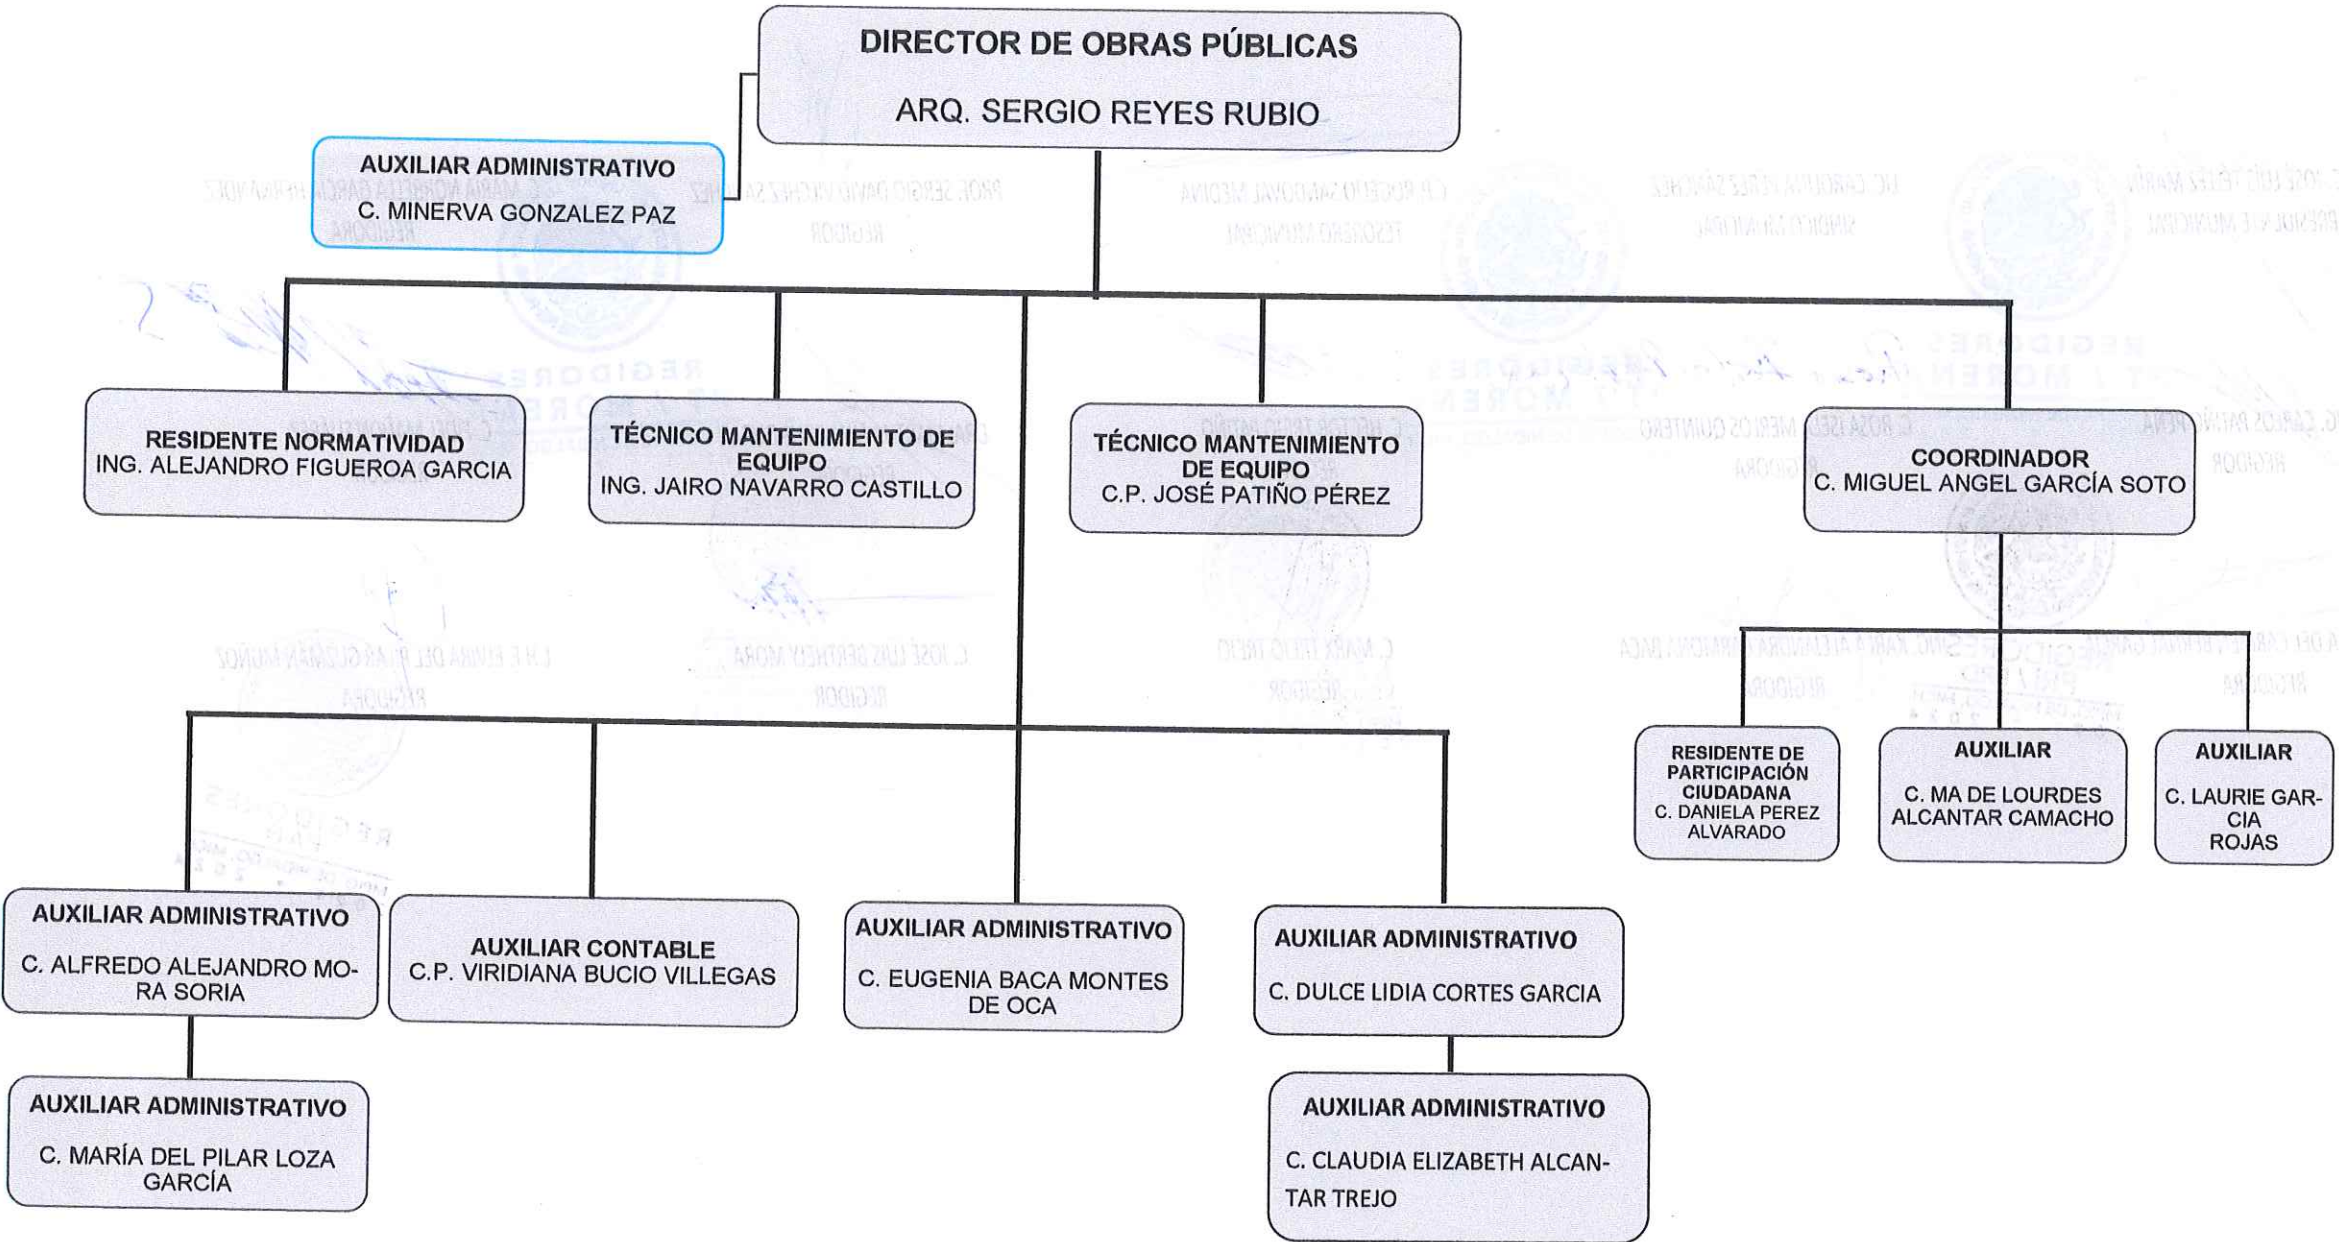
DIRECTOR DE OBRAS PÚBLICAS
ARQ. SERGIO REYES RUBIO

AUXILIAR ADMINISTRATIVO
C. MINERVA GONZALEZ PAZ

RESIDENTE NORMATIVIDAD
ING. ALEJANDRO FIGUEROA GARCIA

TÉCNICO MANTENIMIENTO DE EQUIPO
ING. JAIRO NAVARRO CASTILLO

TÉCNICO MANTENIMIENTO DE EQUIPO
C.P. JOSÉ PATIÑO PÉREZ

COORDINADOR
C. MIGUEL ANGEL GARCÍA SOTO

RESIDENTE DE PARTICIPACIÓN CIUDADANA
C. DANIELA PEREZ ALVARADO

AUXILIAR
C. MA DE LOURDES ALCANTAR CAMACHO

AUXILIAR
C. LAURIE GARCIA ROJAS

AUXILIAR ADMINISTRATIVO
C. ALFREDO ALEJANDRO MORA SORIA

AUXILIAR CONTABLE
C.P. VIRIDIANA BUCIO VILLEGAS

AUXILIAR ADMINISTRATIVO
C. EUGENIA BACA MONTES DE OCA

AUXILIAR ADMINISTRATIVO
C. DULCE LIDIA CORTES GARCIA

AUXILIAR ADMINISTRATIVO
C. MARÍA DEL PILAR LOZA GARCÍA

AUXILIAR ADMINISTRATIVO
C. CLAUDIA ELIZABETH ALCANTAR TREJO